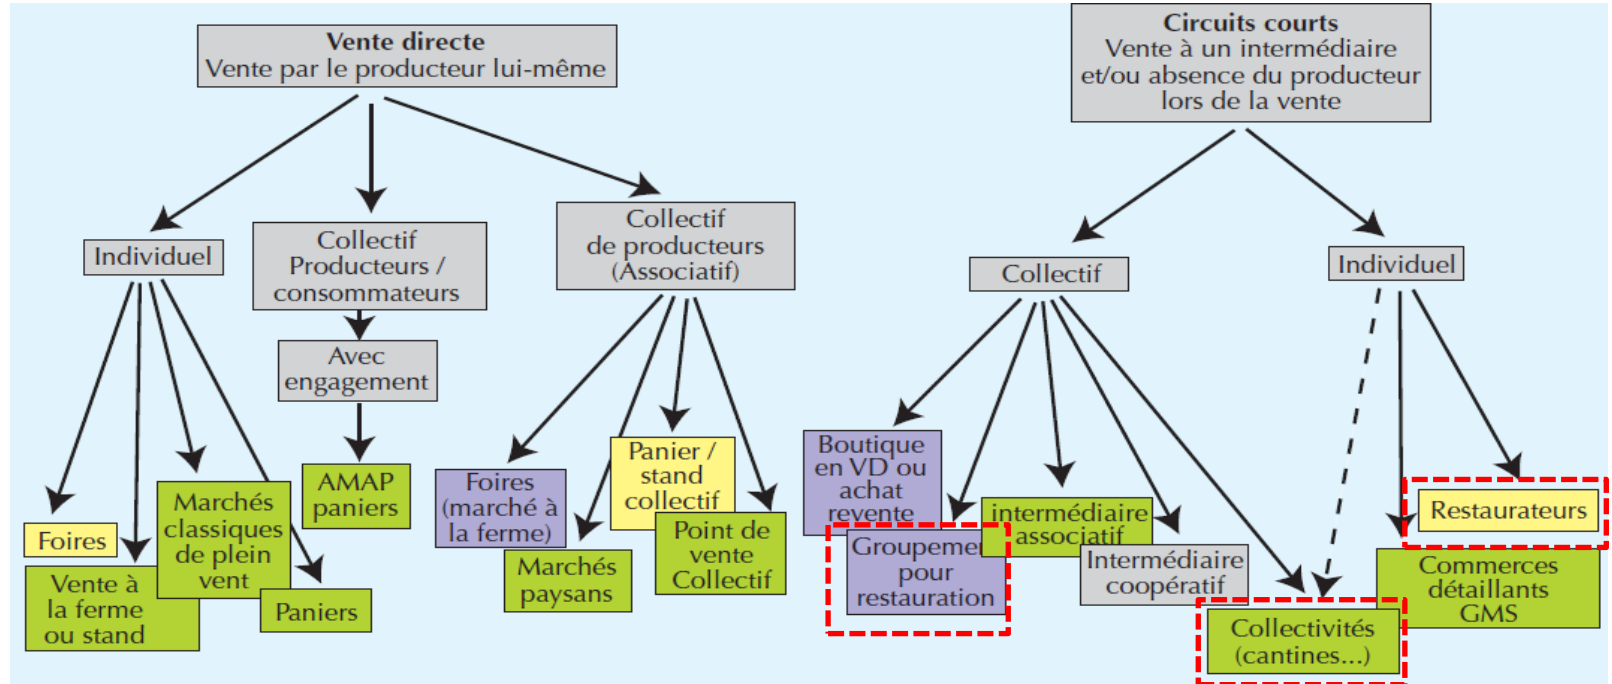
Vente directe
Vente par le producteur lui-même

Individuel

Foires

Vente à la ferme ou stand

Marchés classiques de plein vent

Paniers

Collectif Producteurs / consommateurs

Avec engagement

AMAP paniers

Collectif de producteurs (Associatif)

Foires (marché à la ferme)

Marchés paysans

Panier / stand collectif

Point de vente Collectif

Circuits courts
Vente à un intermédiaire et/ou absence du producteur lors de la vente

Collectif

Boutique en VD ou achat revente

Groupement pour restauration

intermédiaire associatif

Intermédiaire coopératif

Collectivités (cantines...)

Individuel

Restaurateurs

Commerces détaillants GMS